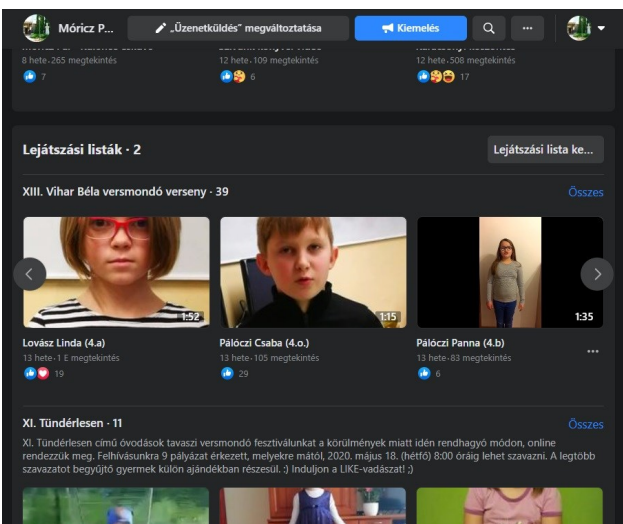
Móricz P... „Üzenetküldés" megváltoztatása Kiemelés ...

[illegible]
8 hete · 265 megtekintés
7

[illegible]
12 hete · 109 megtekintés
6

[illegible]
12 hete · 508 megtekintés
17

Lejátszási listák · 2

Lejátszási lista ke...

XIII. Vihar Béla versmondó verseny · 39

Összes

1:52
Lovász Linda (4.a)
13 hete · 1 E megtekintés
19

1:15
Pálóczi Csaba (4.o.)
13 hete · 105 megtekintés
29

1:35
Pálóczi Panna (4.b)
13 hete · 83 megtekintés
6

...

XI. Tündérlesen · 11

Összes

XI. Tündérlesen című óvodások tavaszi versmondó fesztiválunkat a körülmények miatt idén rendhagyó módon, online rendezzük meg. Felhívásunkra 9 pályázat érkezett, melyekre mától, 2020. május 18. (hétfő) 8:00 óráig lehet szavazni. A legtöbb szavazatot begyűjtő gyermek külön ajándékban részesül. :) Induljon a LIKE-vadászat! ;)